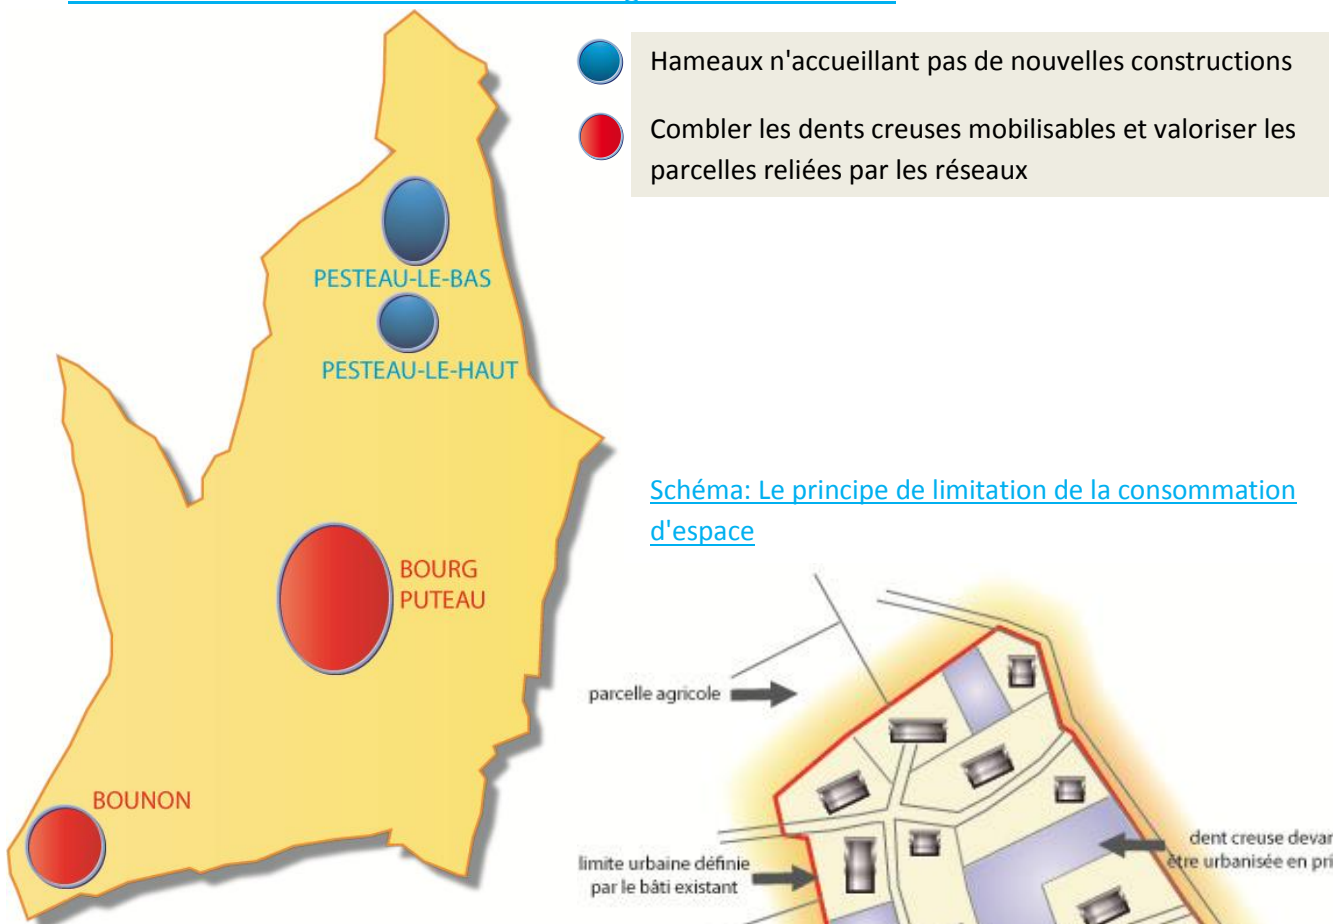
Hameaux n'accueillant pas de nouvelles constructions

Combler les dents creuses mobilisables et valoriser les parcelles reliées par les réseaux

PESTEAU-LE-BAS

PESTEAU-LE-HAUT

BOURG PUTEAU

BOUNON

Schéma: Le principe de limitation de la consommation d'espace

parcelle agricole

limite urbaine définie par le bâti existant

dent creuse devar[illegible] être urbanisée en pri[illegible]